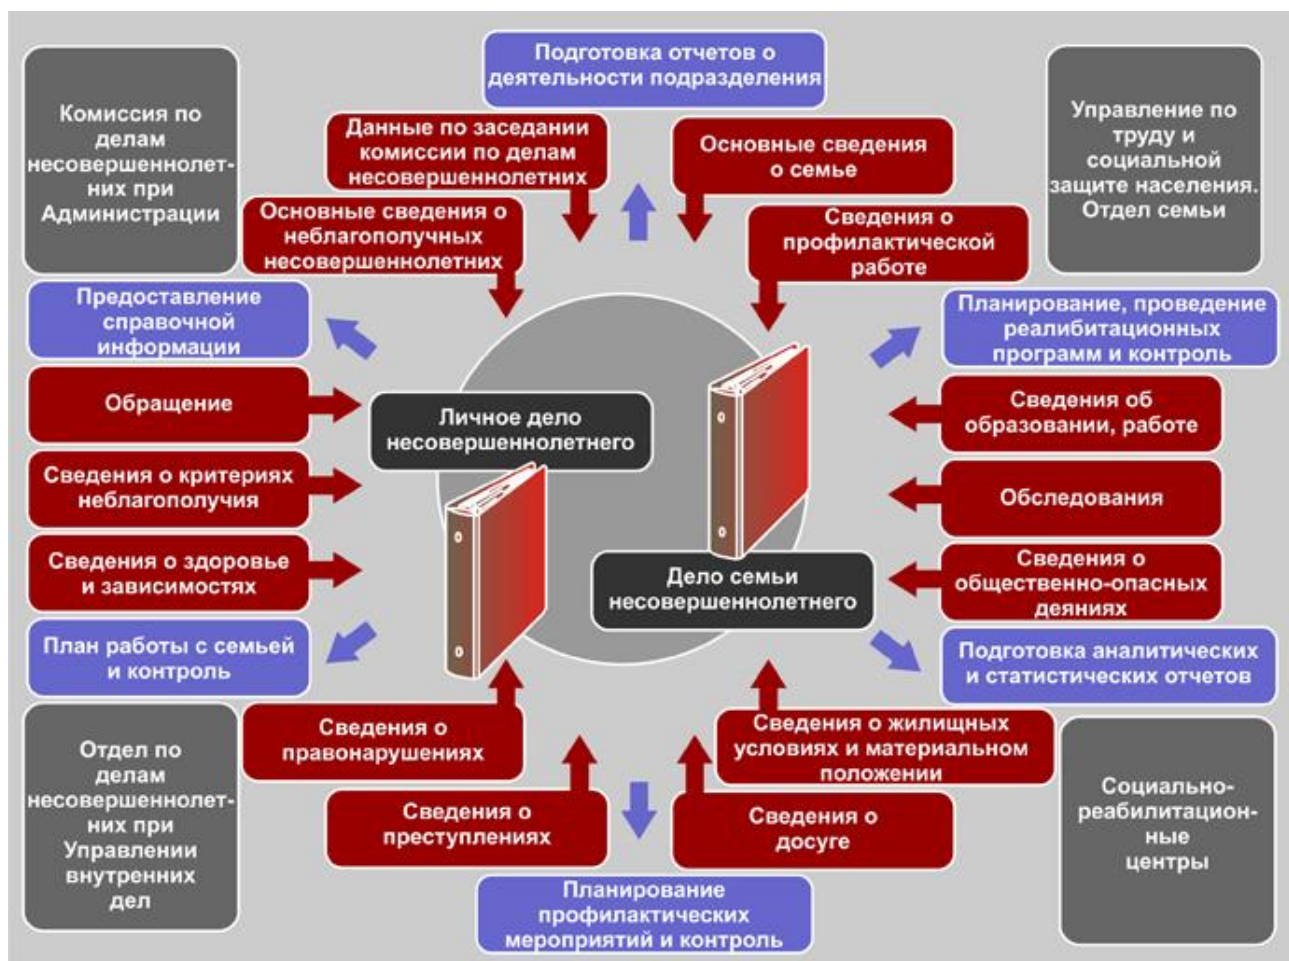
Подготовка отчетов о деятельности подразделения

Комиссия по делам несовершеннолетних при Администрации

Данные по заседании комиссии по делам несовершеннолетних

Основные сведения о семье

Управление по труду и социальной защите населения. Отдел семьи

Основные сведения о неблагополучных несовершеннолетних

Сведения о профилактической работе

Предоставление справочной информации

Планирование, проведение реалибитационных программ и контроль

Обращение

Личное дело несовершеннолетнего

Сведения об образовании, работе

Сведения о критериях неблагополучия

Обследования

Сведения о здоровье и зависимостях

Дело семьи несовершеннолетнего

Сведения о общественно-опасных деяниях

План работы с семьей и контроль

Подготовка аналитических и статистических отчетов

Отдел по делам несовершеннолетних при Управлении внутренних дел

Сведения о правонарушениях

Сведения о жилищных условиях и материальном положении

Социально-реабилитационные центры

Сведения о преступлениях

Сведения о досуге

Планирование профилактических мероприятий и контроль